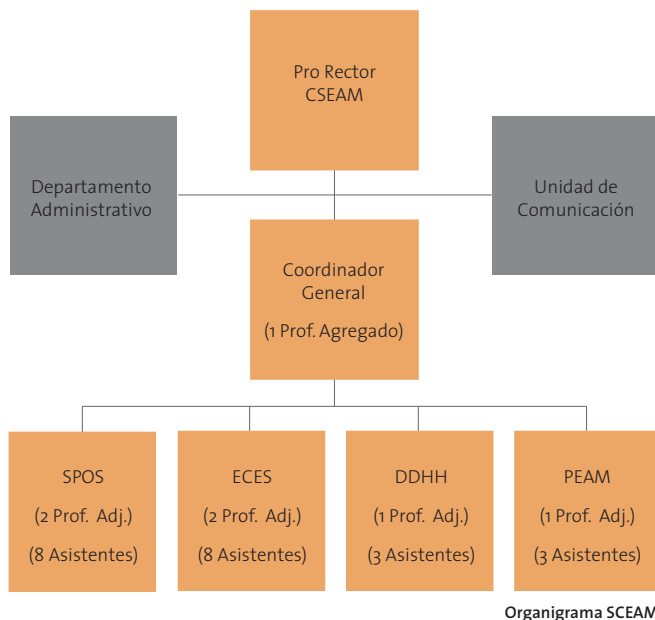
Pro Rector
CSEAM

Departamento
Administrativo

Unidad de
Comunicación

Coordinador
General
(1 Prof. Agregado)

SPOS
(2 Prof. Adj.)
(8 Asistentes)

ECES
(2 Prof. Adj.)
(8 Asistentes)

DDHH
(1 Prof. Adj.)
(3 Asistentes)

PEAM
(1 Prof. Adj.)
(3 Asistentes)

Organigrama SCEAM